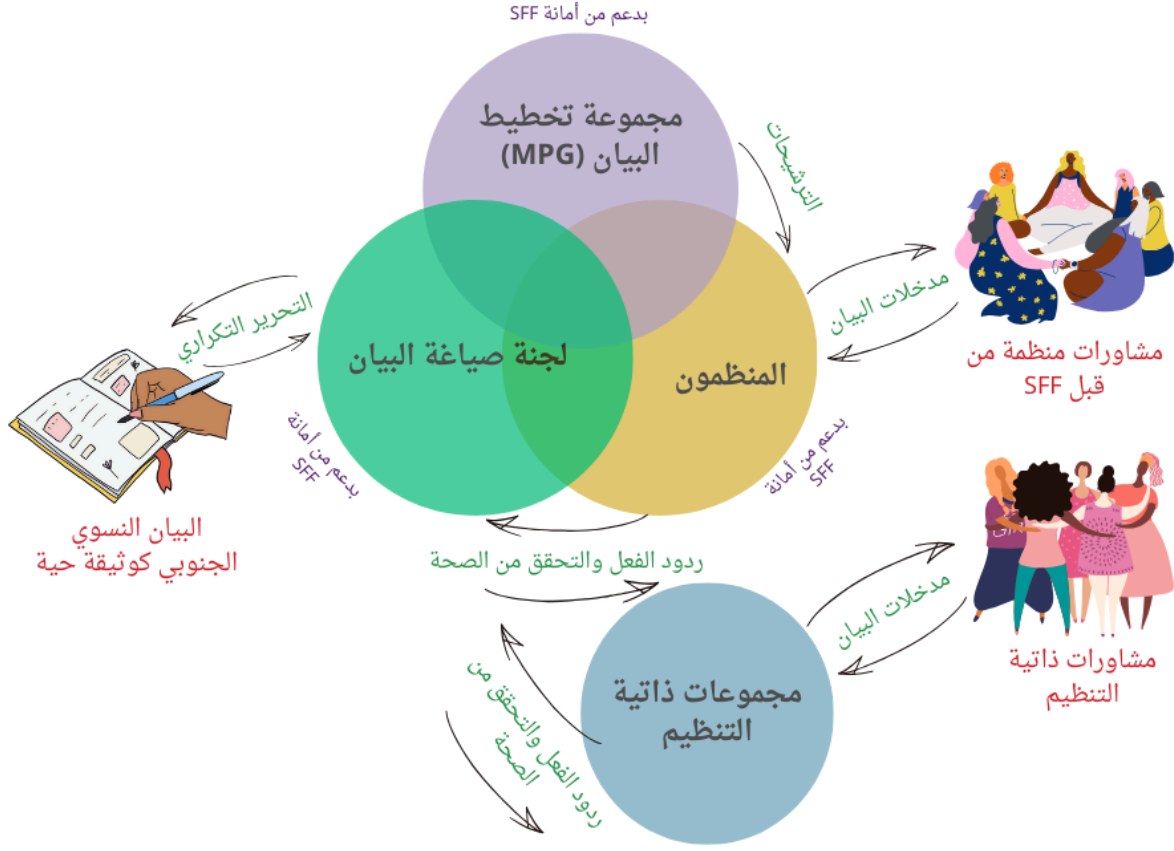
بدعم من أمانة SFF

مجموعة تخطيط البيان (MPG)

الترشيحات

لجنة صياغة البيان

المنظمون

مدخلات البيان

مشاورات منظمة من قبل SFF

التحرير التكراري

بدعم من أمانة SFF

بدعم من أمانة SFF

البيان النسوي الجنوبي كوثيقة حية

ردود الفعل والتحقق من الصحة

مدخلات البيان

مشاورات ذاتية التنظيم

ردود الفعل والتحقق من الصحة

مجموعات ذاتية التنظيم